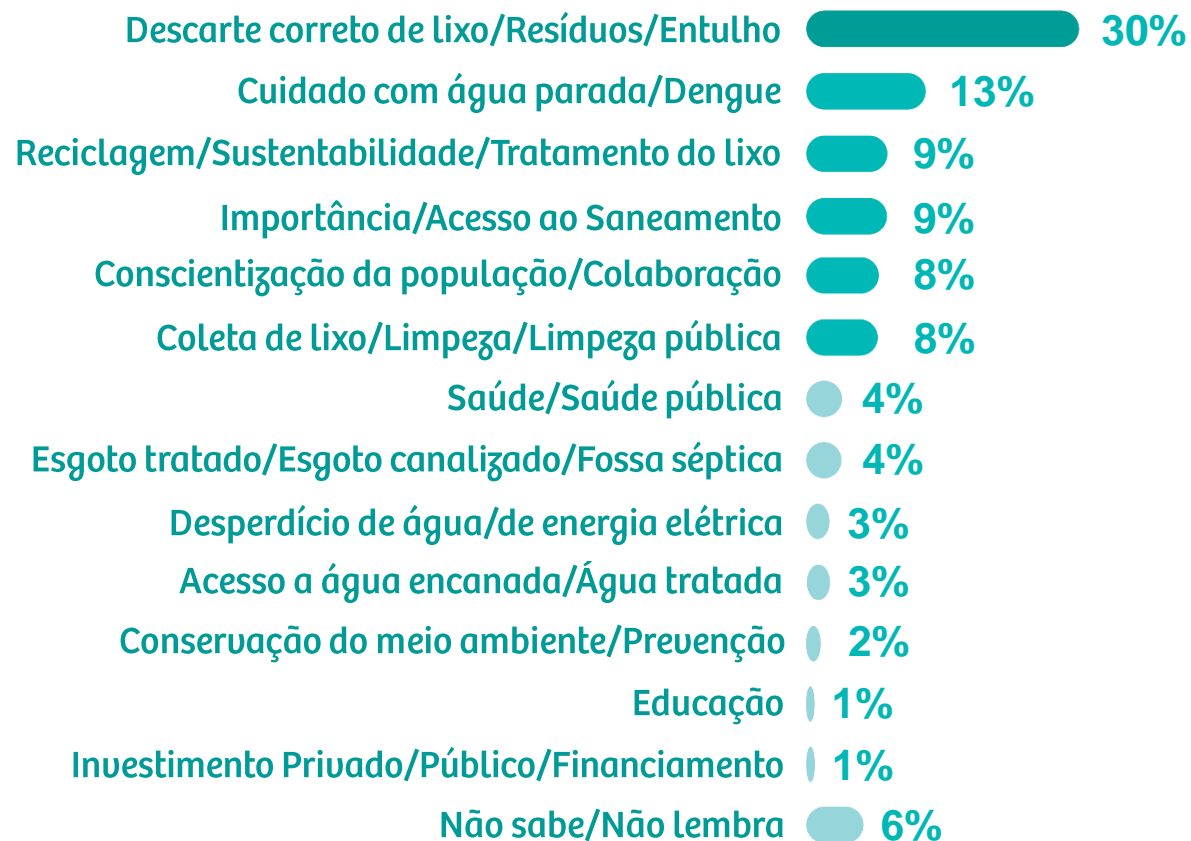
Descarte correto de lixo/Resíduos/Entulho 30%
Cuidado com água parada/Dengue 13%
Reciclagem/Sustentabilidade/Tratamento do lixo 9%
Importância/Acesso ao Saneamento 9%
Conscientização da população/Colaboração 8%
Coleta de lixo/Limpeza/Limpeza pública 8%
Saúde/Saúde pública 4%
Esgoto tratado/Esgoto canalizado/Fossa séptica 4%
Desperdício de água/de energia elétrica 3%
Acesso a água encanada/Água tratada 3%
Conservação do meio ambiente/Prevenção 2%
Educação 1%
Investimento Privado/Público/Financiamento 1%
Não sabe/Não lembra 6%